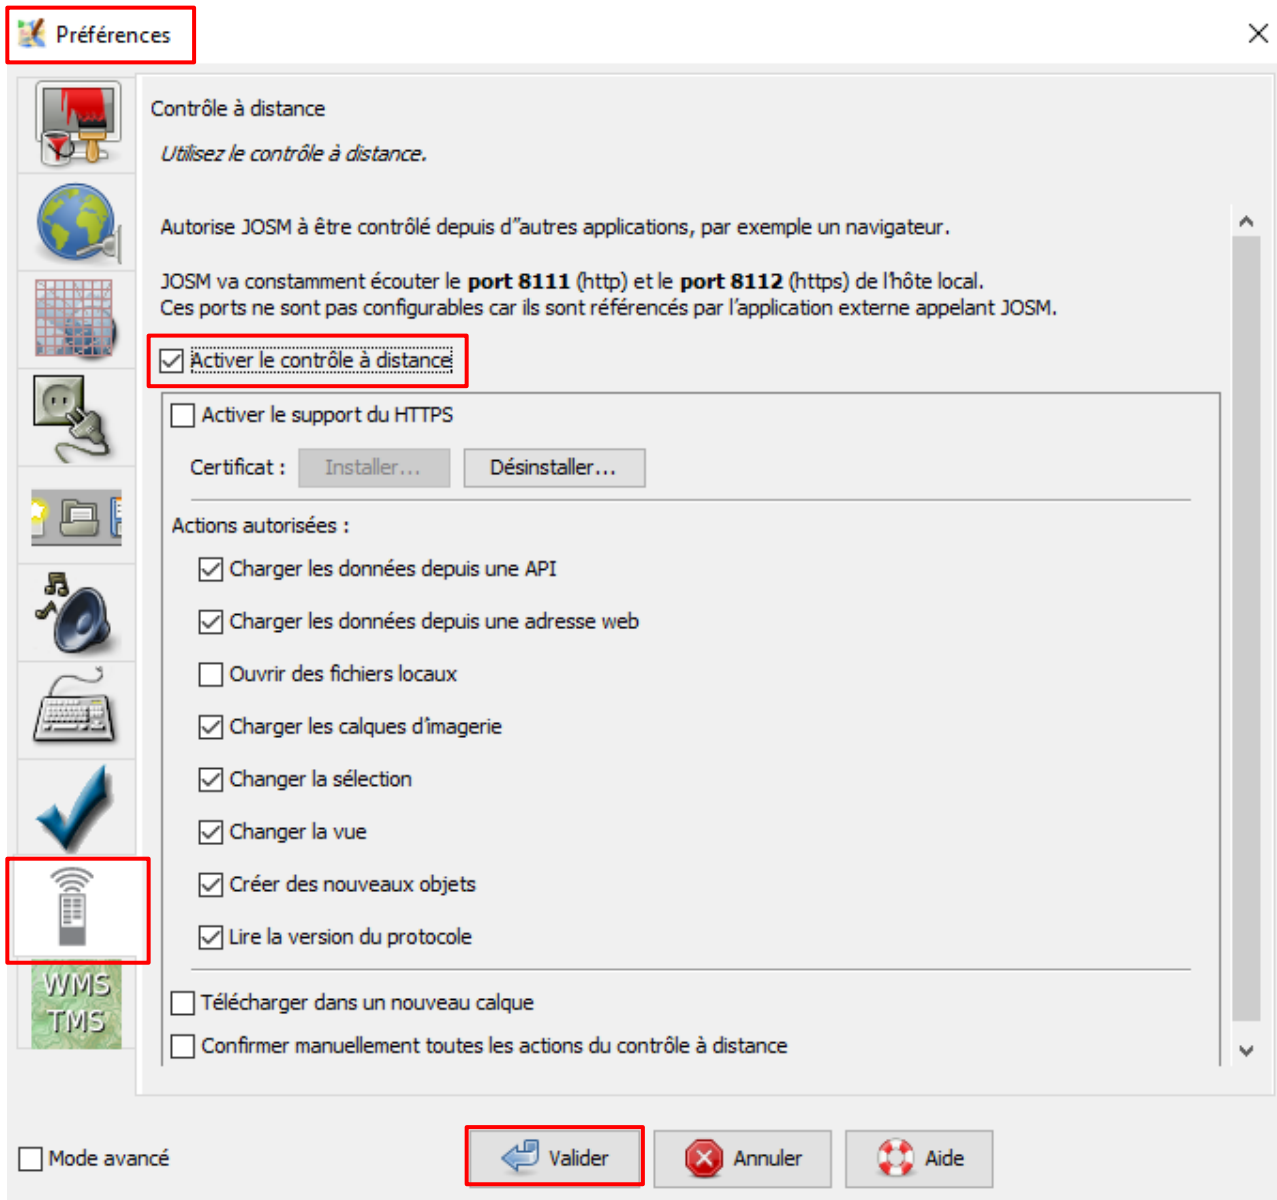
Préférences

×

WMS TMS

Contrôle à distance

*Utilisez le contrôle à distance.*

Autorise JOSM à être contrôlé depuis d"autres applications, par exemple un navigateur.

JOSM va constamment écouter le **port 8111** (http) et le **port 8112** (https) de l'hôte local.
Ces ports ne sont pas configurables car ils sont référencés par l'application externe appelant JOSM.

☑ Activer le contrôle à distance

☐ Activer le support du HTTPS

Certificat : Installer... Désinstaller...

Actions autorisées :

☑ Charger les données depuis une API

☑ Charger les données depuis une adresse web

☐ Ouvrir des fichiers locaux

☑ Charger les calques d'imagerie

☑ Changer la sélection

☑ Changer la vue

☑ Créer des nouveaux objets

☑ Lire la version du protocole

☐ Télécharger dans un nouveau calque

☐ Confirmer manuellement toutes les actions du contrôle à distance

☐ Mode avancé

Valider Annuler Aide